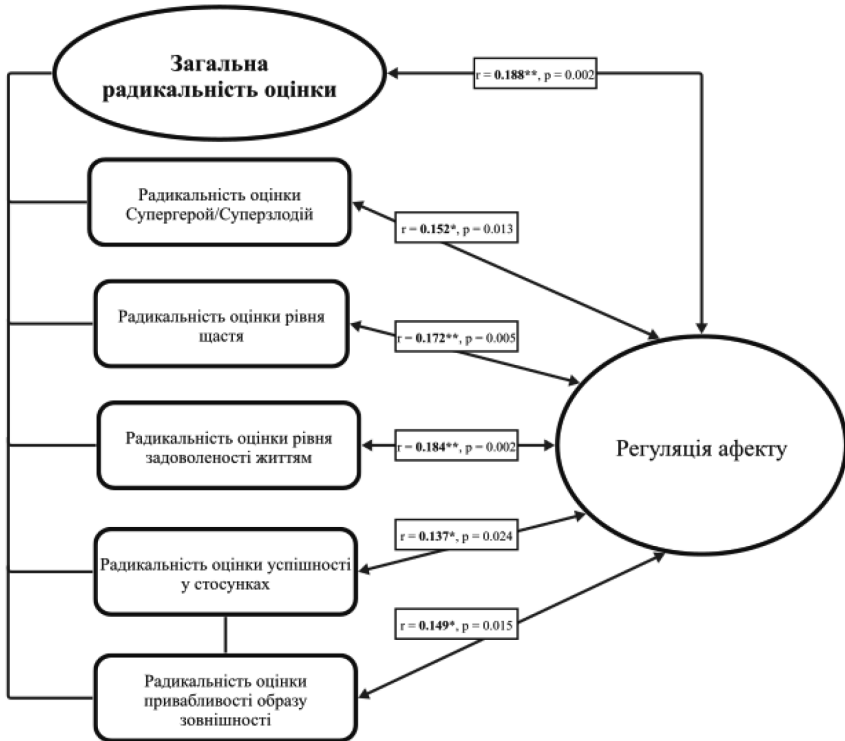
Загальна радикальність оцінки

r = **0.188****, p = 0.002

Радикальність оцінки Супергерой/Суперзлодій

r = **0.152***, p = 0.013

Радикальність оцінки рівня щастя

r = **0.172****, p = 0.005

Радикальність оцінки рівня задоволеності життям

r = **0.184****, p = 0.002

Регуляція афекту

r = **0.137***, p = 0.024

Радикальність оцінки успішності у стосунках

r = **0.149***, p = 0.015

Радикальність оцінки привабливості образу зовнішності